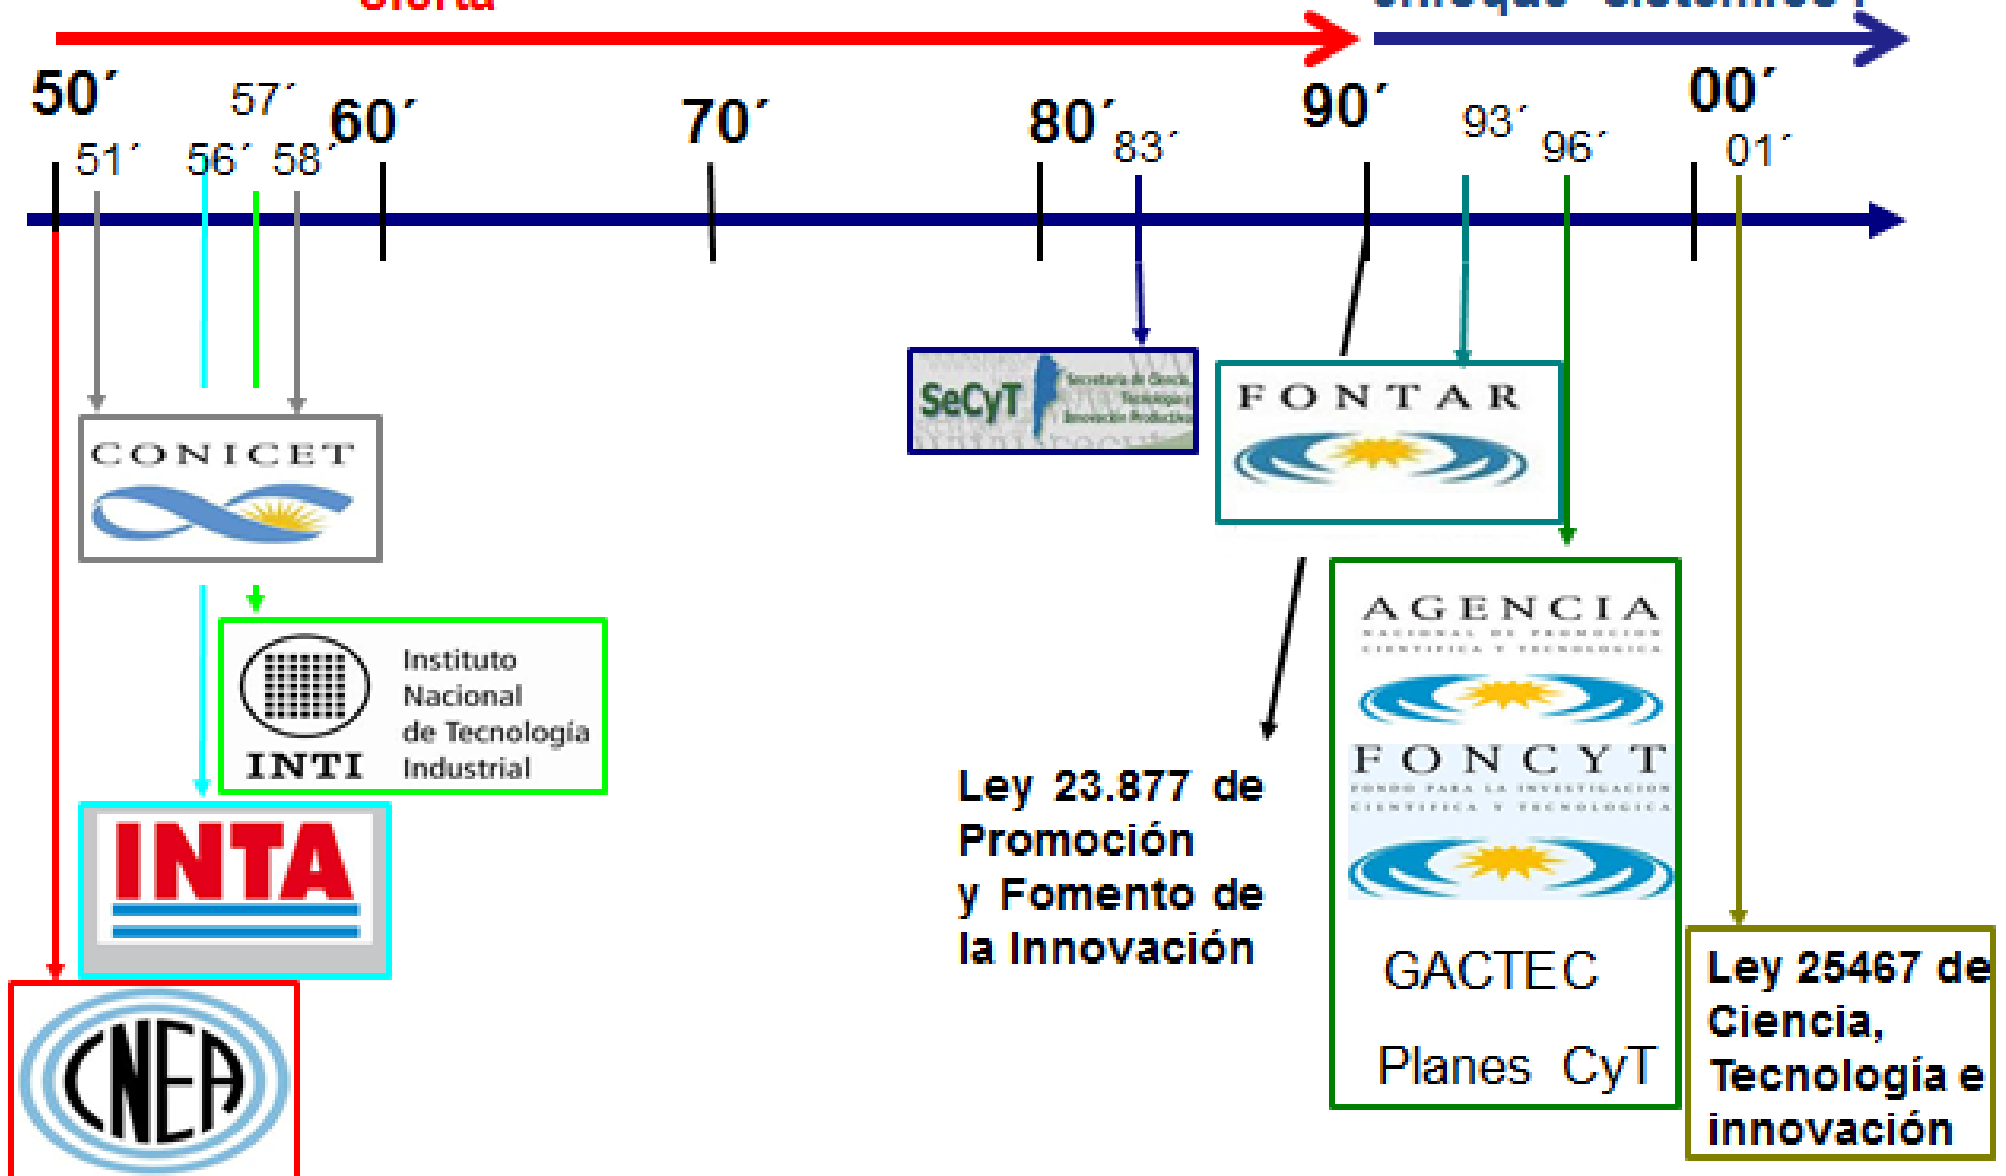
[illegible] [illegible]

50´ 57´ 60´ 70´ 80´ 90´ 00´

51´ 56´ 58´ 83´ 93´ 96´ 01´

SeCyT Secretaría de Ciencia, Tecnología e Innovación Productiva

FONTAR

CONICET

Instituto Nacional de Tecnología Industrial

INTI

INTA

CNEA

Ley 23.877 de Promoción y Fomento de la Innovación

AGENCIA NACIONAL DE PROMOCION CIENTIFICA Y TECNOLOGICA

FONCYT FONDO PARA LA INVESTIGACION CIENTIFICA Y TECNOLOGICA

GACTEC

Planes CyT

Ley 25467 de Ciencia, Tecnología e innovación